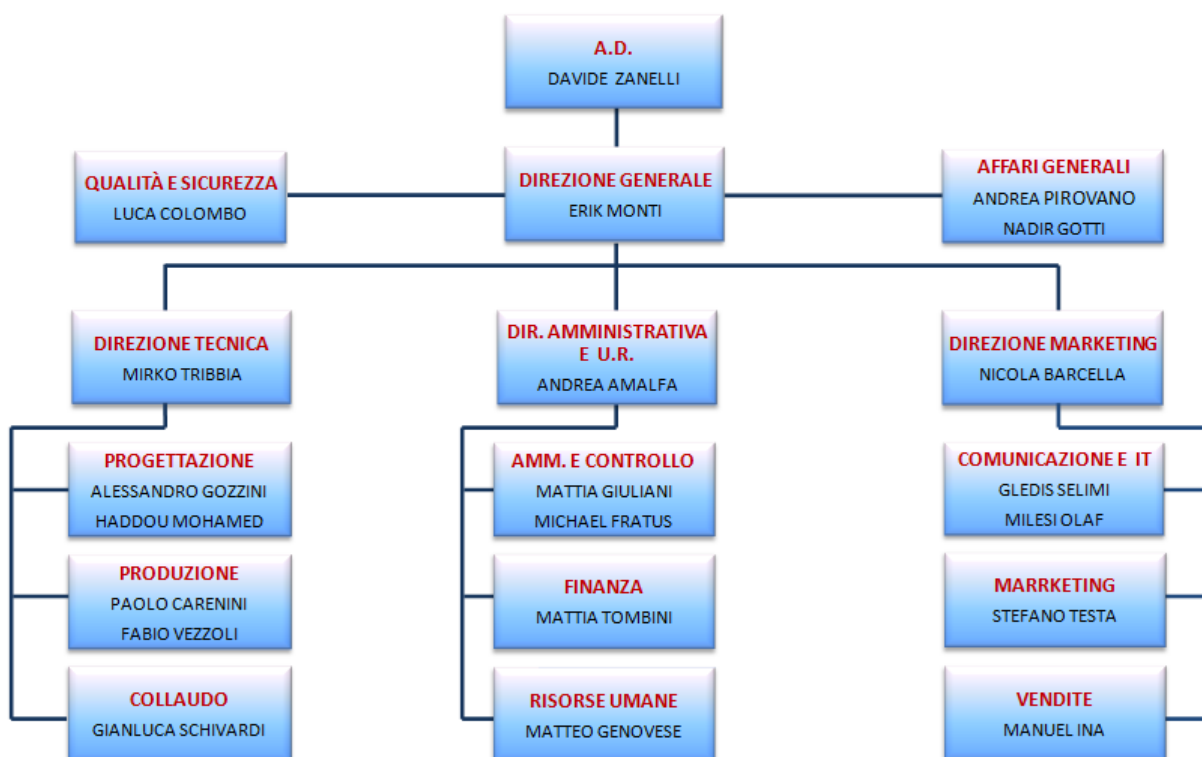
A.D.
DAVIDE ZANELLI

QUALITÀ E SICUREZZA
LUCA COLOMBO

DIREZIONE GENERALE
ERIK MONTI

AFFARI GENERALI
ANDREA PIROVANO
NADIR GOTTI

DIREZIONE TECNICA
MIRKO TRIBBIA

DIR. AMMINISTRATIVA E U.R.
ANDREA AMALFA

DIREZIONE MARKETING
NICOLA BARCELLA

PROGETTAZIONE
ALESSANDRO GOZZINI
HADDOU MOHAMED

PRODUZIONE
PAOLO CARENINI
FABIO VEZZOLI

COLLAUDO
GIANLUCA SCHIVARDI

AMM. E CONTROLLO
MATTIA GIULIANI
MICHAEL FRATUS

FINANZA
MATTIA TOMBINI

RISORSE UMANE
MATTEO GENOVESE

COMUNICAZIONE E IT
GLEDIS SELIMI
MILESI OLAF

MARRKETING
STEFANO TESTA

VENDITE
MANUEL INA